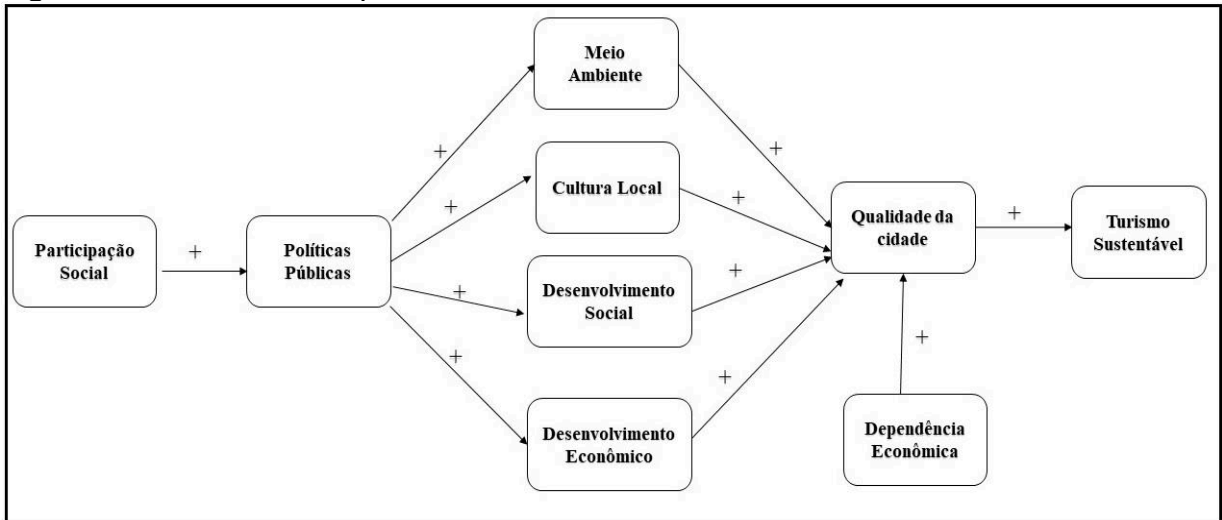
Participação Social

+

Políticas Públicas

+

Meio Ambiente

+

Cultura Local

+

Desenvolvimento Social

+

Desenvolvimento Econômico

+

+

+

+

Qualidade da cidade

+

Dependência Econômica

+

Turismo Sustentável